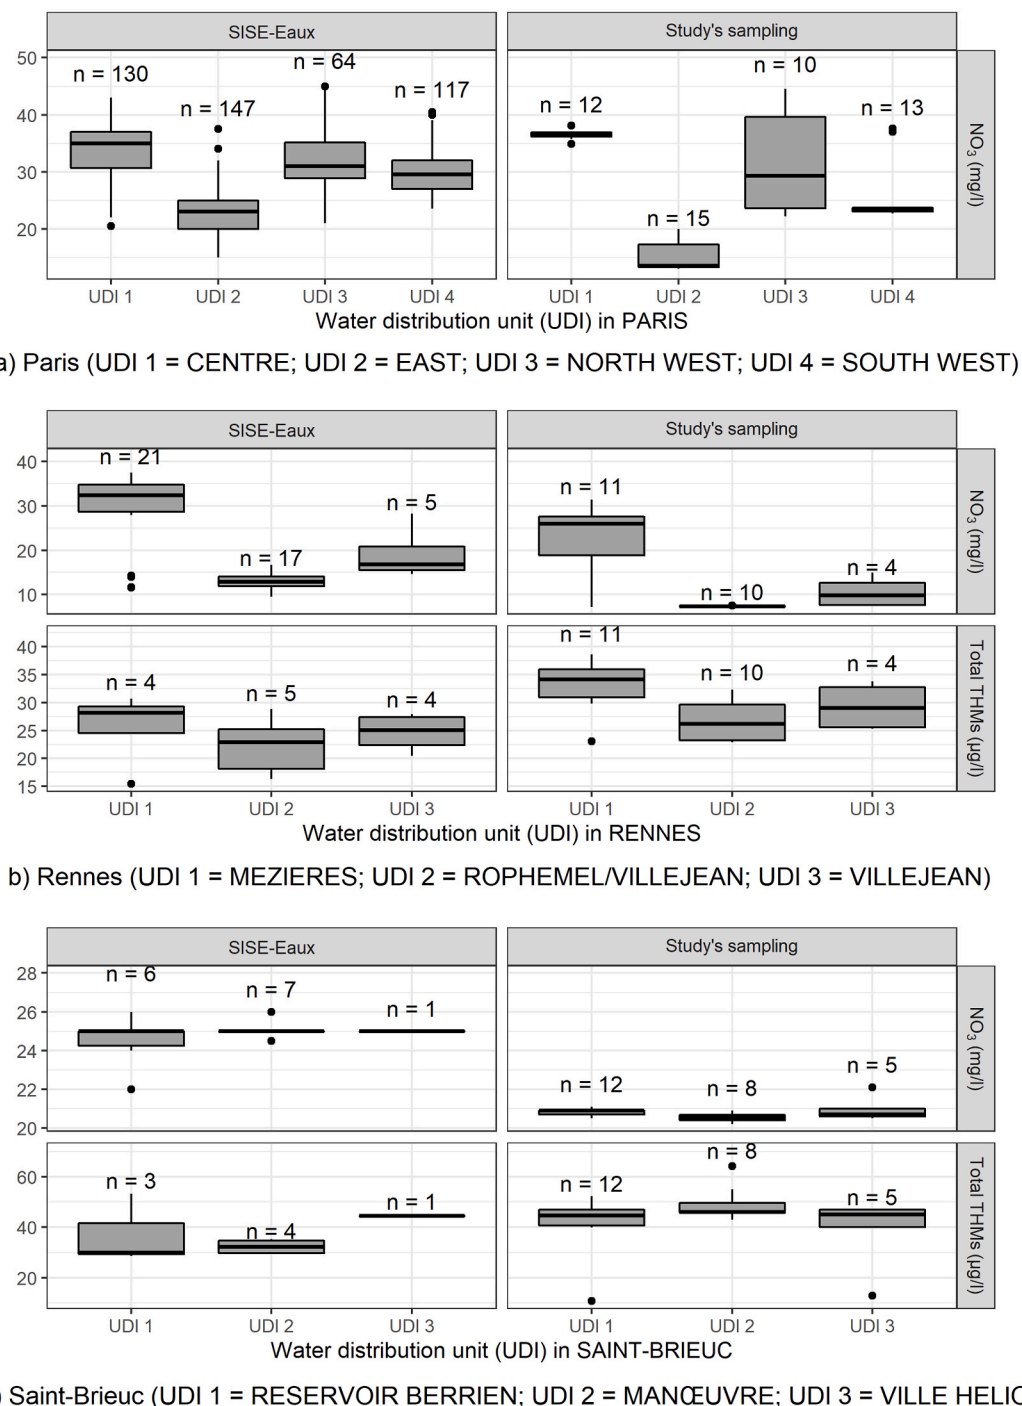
SISE-Eaux

Study's sampling

50
40
30
20

n = 130
n = 147
n = 64
n = 117

n = 12
n = 15
n = 10
n = 13

$NO_3$ (mg/l)

UDI 1 UDI 2 UDI 3 UDI 4
UDI 1 UDI 2 UDI 3 UDI 4

Water distribution unit (UDI) in PARIS

a) Paris (UDI 1 = CENTRE; UDI 2 = EAST; UDI 3 = NORTH WEST; UDI 4 = SOUTH WEST)

SISE-Eaux

Study's sampling

40
30
20
10

n = 21
n = 17
n = 5

n = 11
n = 10
n = 4

$NO_3$ (mg/l)

40
35
30
25
20
15

n = 4
n = 5
n = 4

n = 11
n = 10
n = 4

Total THMs (µg/l)

UDI 1 UDI 2 UDI 3
UDI 1 UDI 2 UDI 3

Water distribution unit (UDI) in RENNES

b) Rennes (UDI 1 = MEZIERES; UDI 2 = ROPHEMEL/VILLEJEAN; UDI 3 = VILLEJEAN)

SISE-Eaux

Study's sampling

28
26
24
22
20

n = 6
n = 7
n = 1

n = 12
n = 8
n = 5

$NO_3$ (mg/l)

60
40
20

n = 3
n = 4
n = 1

n = 12
n = 8
n = 5

Total THMs (µg/l)

UDI 1 UDI 2 UDI 3
UDI 1 UDI 2 UDI 3

Water distribution unit (UDI) in SAINT-BRIEUC

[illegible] Saint-Brieuc (UDI 1 = RESERVOIR BERRIEN; UDI 2 = MANŒUVRE; UDI 3 = VILLE HELIO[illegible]